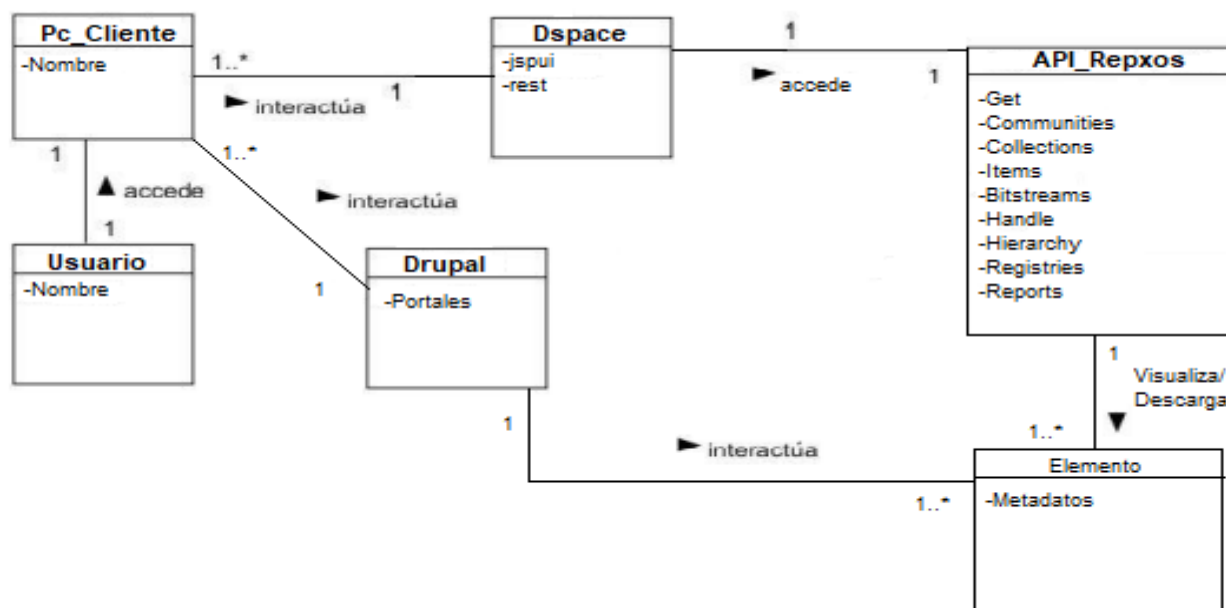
Pc_Cliente
-Nombre

1..*
interactúa
1

Dspace
-jspui
-rest

1
accede
1

API_Repxos
-Get
-Communities
-Collections
-Items
-Bitstreams
-Handle
-Hierarchy
-Registries
-Reports

1
accede
1

1..*
interactúa

Usuario
-Nombre

1

Drupal
-Portales

1
Visualiza/
Descarga

1
interactúa
1..*

1..*

Elemento
-Metadatos